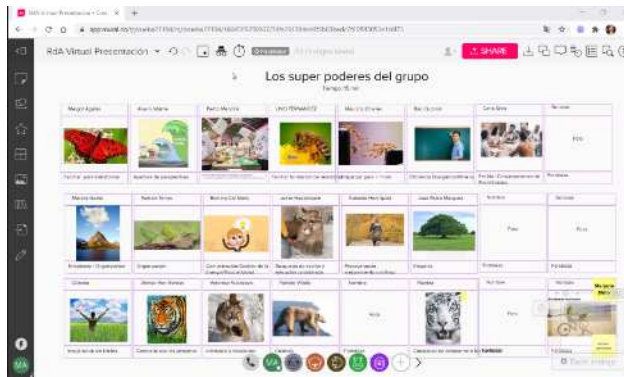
RdA Virtual Presentación ▾
SHARE
Los super poderes del grupo
Tiempo 15 min

Margot Aguilar
Alvaro Marín
Pedro Mendoza
Martha Olivares
Ben Guzmán
Carla Silva
Nombre
Foto

Nombre
Nombre

Foto
Foto

Nombre
Nombre
Nombre

Foto

Foto
Nombre
Nombre
Nombre